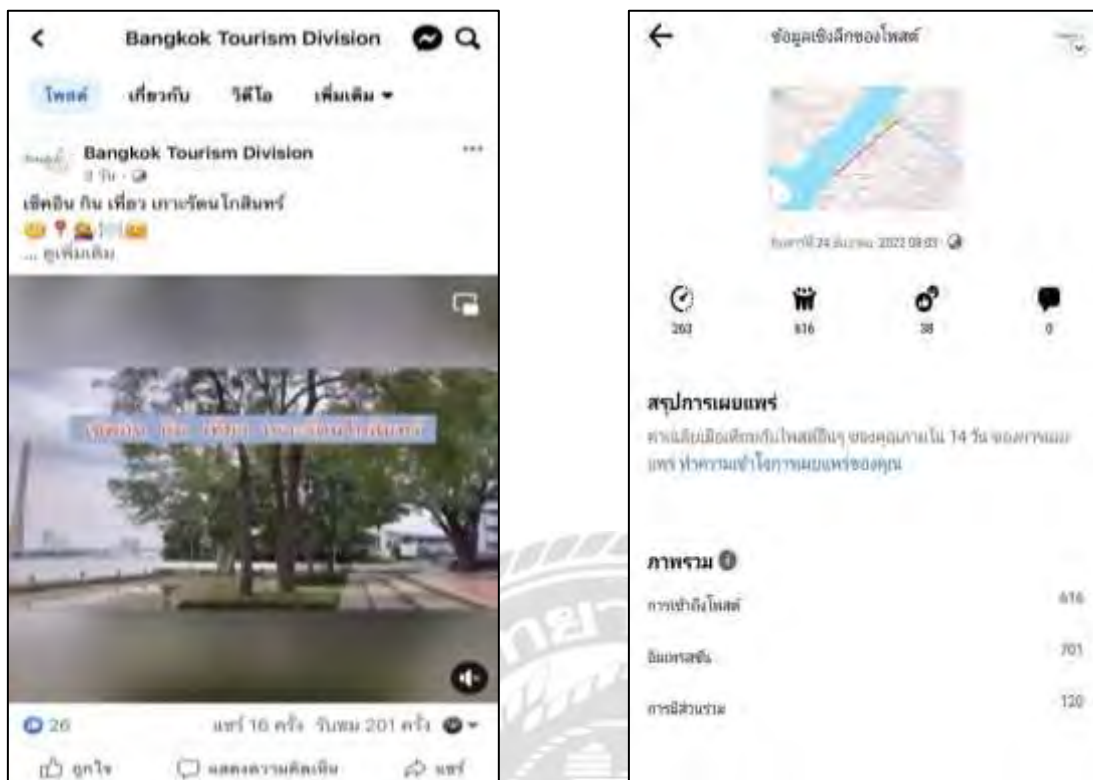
Bangkok Tourism Division

โพสต์ เกี่ยวกับ วิดีโอ เพิ่มเติม ▾

Bangkok Tourism Division
3 วัน ·

เช็คอิน กิน เที่ยว เกาะรัตนโกสินทร์
... ดูเพิ่มเติม

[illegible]

26 แชร์ 16 ครั้ง รับชม 201 ครั้ง

ถูกใจ แสดงความคิดเห็น แชร์

ข้อมูลเชิงลึกของโพสต์

วันที่ 24 มีนาคม 2022 08:03

263 616 38 0

สรุปการเผยแพร่

ค่าเฉลี่ยเมื่อเทียบกับโพสต์อื่นๆ ของคุณภายใน 14 วัน ของการเผยแพร่ ทำความเข้าใจการเผยแพร่ของคุณ

ภาพรวม

การเข้าถึงโพสต์ 616

อิมเพรสชั่น 701

การมีส่วนร่วม 120